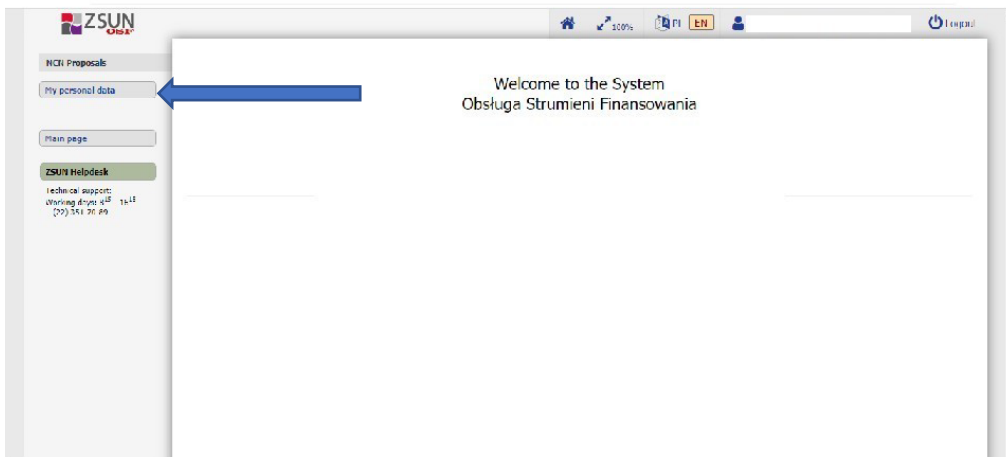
ZSUN OSF

100% PL EN

Logout

NCN Proposals

My personal data

Main page

ZSUN Helpdesk

Technical support:
Working days: $9^{15}$ - $15^{15}$
(22) 351 20 89

Welcome to the System
Obsługa Strumieni Finansowania